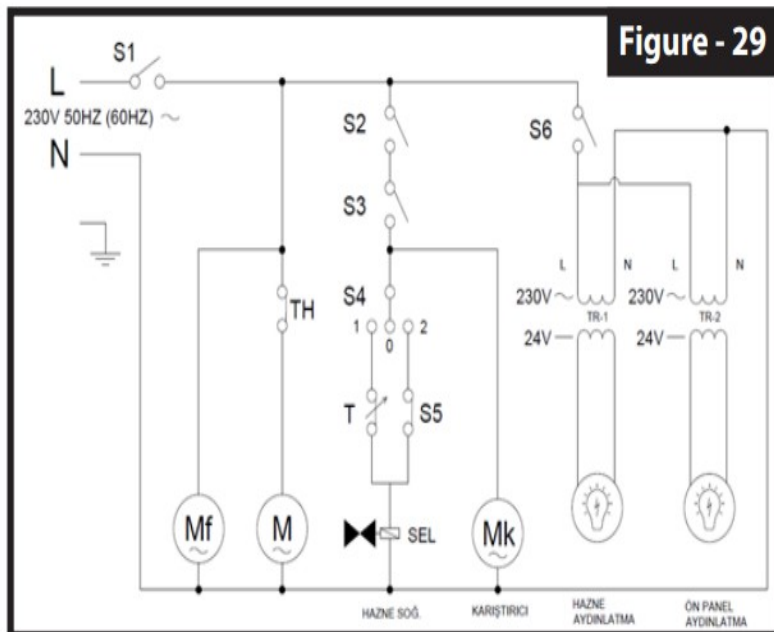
Figure - 29

S1

L

230V 50HZ (60HZ) ~

N

S2

S3

S6

TH

S4

1

0

2

T

S5

L N L N

230V ~ 230V ~

TR-1 TR-2

24V 24V

Mf

M

SEL

Mk

HAZNE SOĞ.

KARIŞTIRICI

HAZNE AYDINLATMA

ÖN PANEL AYDINLATMA